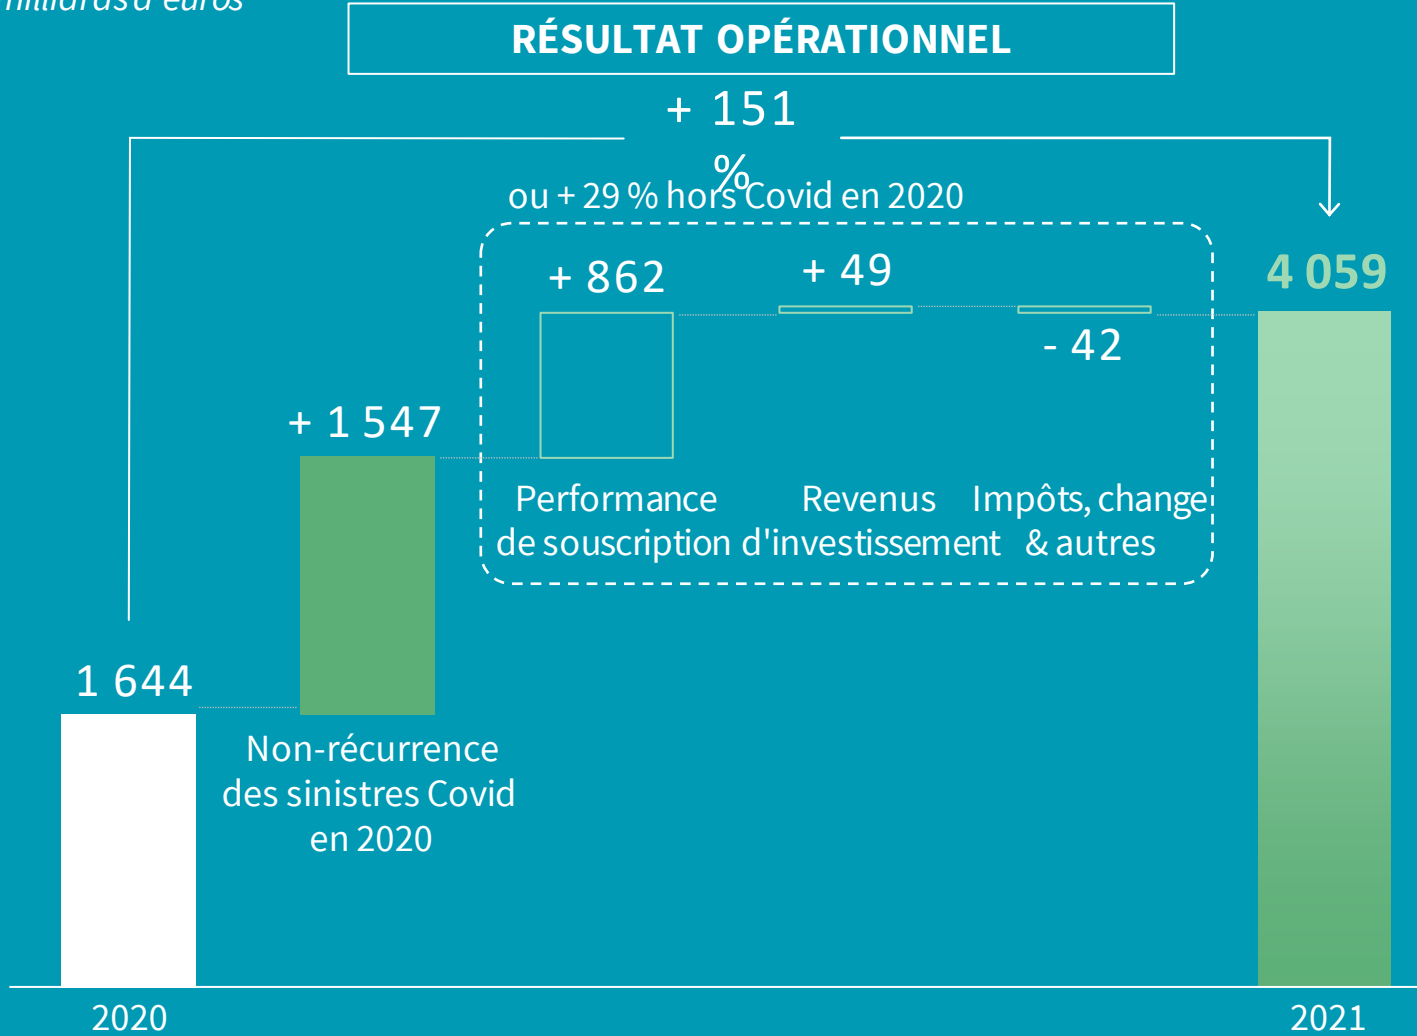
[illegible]

RÉSULTAT OPÉRATIONNEL

+ 151 %

ou + 29 % hors Covid en 2020

+ 862

+ 49

- 42

4 059

+ 1 547

Performance de souscription

Revenus d'investissement

Impôts, change & autres

1 644

Non-récurrence des sinistres Covid en 2020

2020

2021